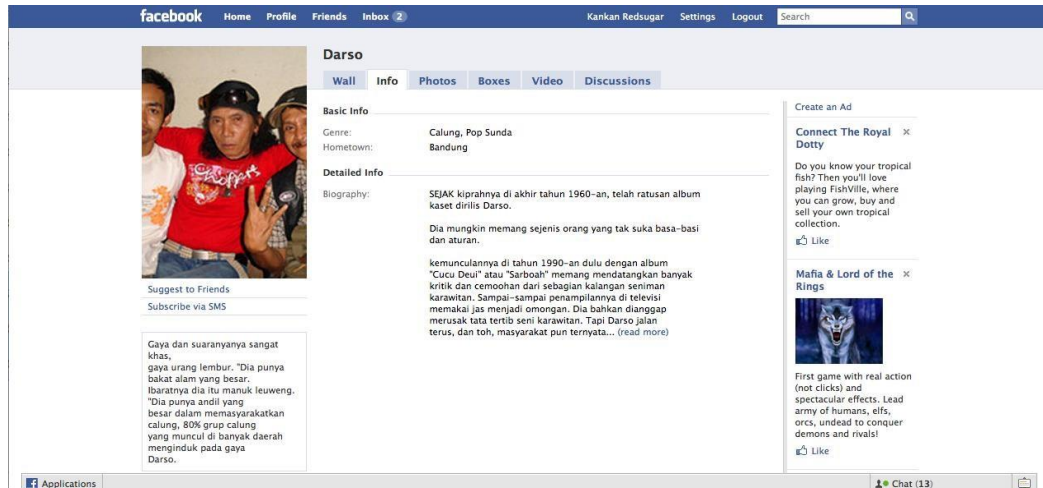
facebook Home Profile Friends Inbox 2 Kankan Redsugar Settings Logout Search

Darso

Wall Info Photos Boxes Video Discussions

Basic Info

Genre: Calung, Pop Sunda
Hometown: Bandung

Detailed Info

Biography: SEJAK kiprahnya di akhir tahun 1960-an, telah ratusan album kaset dirilis Darso.

Dia mungkin memang sejenis orang yang tak suka basa-basi dan aturan.

kemunculannya di tahun 1990-an dulu dengan album "Cucu Deui" atau "Sarboah" memang mendatangkan banyak kritik dan cemoohan dari sebagian kalangan seniman karawitan. Sampai-sampai penampilannya di televisi memakai jas menjadi omongan. Dia bahkan dianggap merusak tata tertib seni karawitan. Tapi Darso jalan terus, dan toh, masyarakat pun ternyata... (read more)

Suggest to Friends
Subscribe via SMS

Gaya dan suaranyanya sangat khas, gaya urang lembur. "Dia punya bakat alam yang besar. Ibaratnya dia itu manuk leuweng. "Dia punya andil yang besar dalam memasyarakatkan calung, 80% grup calung yang muncul di banyak daerah menginduk pada gaya Darso.

Create an Ad

Connect The Royal Dotty ×

Do you know your tropical fish? Then you'll love playing FishVille, where you can grow, buy and sell your own tropical collection.

Like

Mafia & Lord of the Rings ×

First game with real action (not clicks) and spectacular effects. Lead army of humans, elfs, orcs, undead to conquer demons and rivals!

Like

Applications Chat (13)